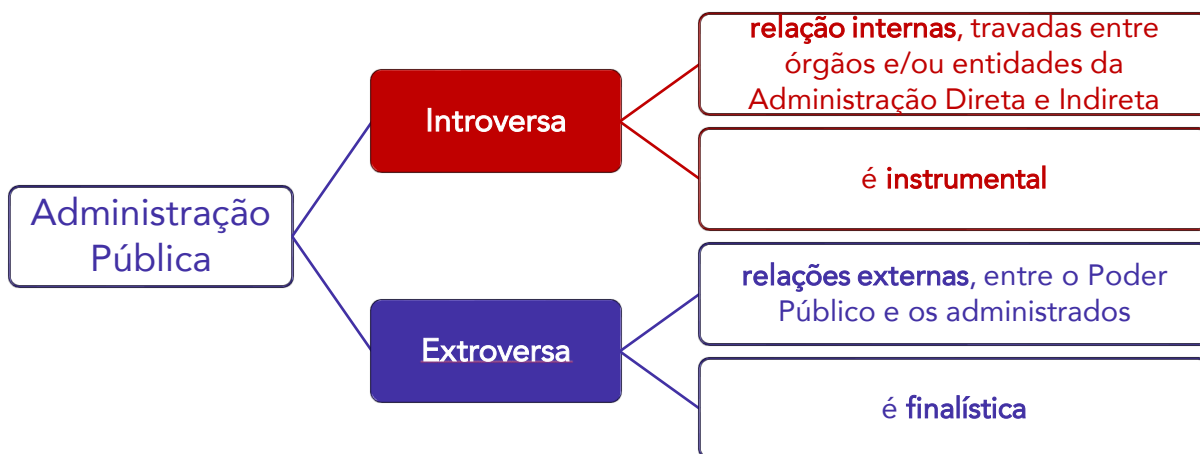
Administração Pública

Introversa

relação internas, travadas entre órgãos e/ou entidades da Administração Direta e Indireta

é instrumental

Extroversa

relações externas, entre o Poder Público e os administrados

é finalística